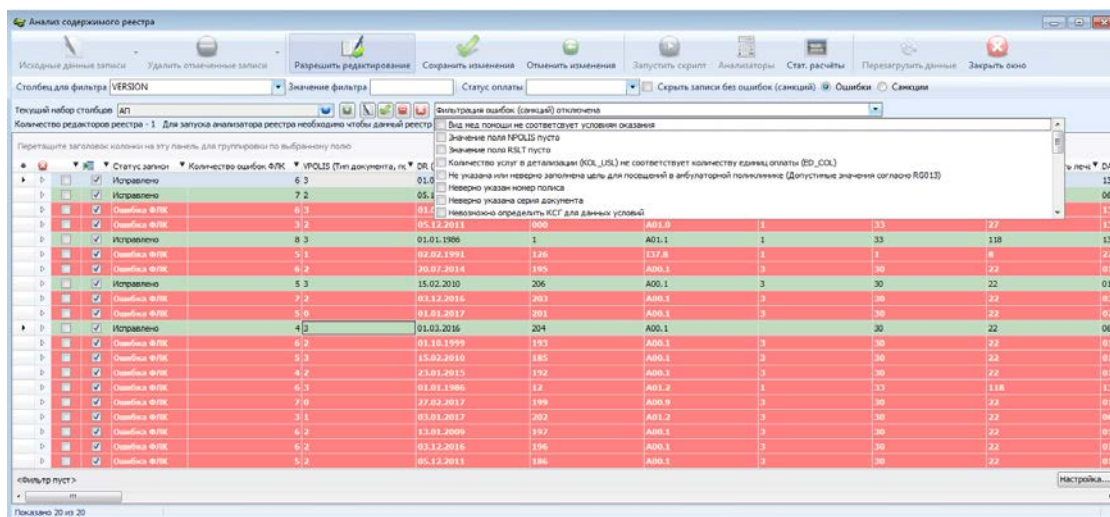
Анализ содержимого реестра

Исходные данные записи | Удалить отмеченные записи | Разрешить редактирование | Сохранить изменения | Отменить изменения | Запустить скрипт | Анализаторы | Стат. расчёты | Перезагрузить данные | Закрыть окно

Столбец для фильтра VERSION | Значение фильтра | Статус оплаты | Скрыть записи без ошибок (санкций) Ошибки Санкции

Текущий набор столбцов АП | Фильтрация ошибок (санкций) отключена

Количество редакторов реестра - 1. Для запуска анализатора реестра необходимо чтобы данный реестр

Вид мед помощи не соответствует условиям оказания
Значение поля NPOLIS пусто
Значение поля RSLT пусто
Количество услуг в детализации (KOL_USL) не соответствует количеству единиц оплаты (ED_COL)
Не указана или неверно заполнена цель для посещений в амбулаторной поликлинике (Допустимые значения согласно RG013)
Неверно указан номер полиса
Неверно указана серия документа
Невозможно определить КСГ для данных условий

Перетащите заголовок колонки на эту панель для группировки по выбранному полю

Статус записи | Количество ошибок ФЛК | VPOLIS (Тип документа, п | DR

| Статус записи | Количество ошибок ФЛК | VPOLIS | DR | | | | | |
|---|---|---|---|---|---|---|---|---|
| Исправлено | 6 | 3 | 01.0 | | | | | |
| Исправлено | 7 | 2 | 05.1 | | | | | |
| Ошибка ФЛК | 6 | 3 | 01.0 | | | | | |
| Ошибка ФЛК | 3 | 2 | 05.12.2011 | 000 | A01.0 | 1 | 33 | 27 |
| Исправлено | 8 | 3 | 01.01.1986 | 1 | A01.1 | 1 | 33 | 118 |
| Ошибка ФЛК | 5 | 1 | 02.02.1991 | 126 | I37.8 | 1 | 8 | |
| Ошибка ФЛК | 5 | 2 | 20.07.2014 | 195 | A00.1 | 3 | 30 | 22 |
| Исправлено | 5 | 3 | 15.02.2010 | 206 | A00.1 | 3 | 30 | 22 |
| Ошибка ФЛК | 7 | 2 | 03.12.2016 | 203 | A00.1 | 3 | 30 | 22 |
| Ошибка ФЛК | 5 | 0 | 01.01.2017 | 201 | A00.1 | 3 | 30 | 22 |
| Исправлено | 4 | 3 | 01.03.2016 | 204 | A00.1 | | 30 | 22 |
| Ошибка ФЛК | 5 | 2 | 01.10.1999 | 193 | A00.1 | 3 | 30 | 22 |
| Ошибка ФЛК | 5 | 3 | 15.02.2010 | 185 | A00.1 | 3 | 30 | 22 |
| Ошибка ФЛК | 4 | 2 | 23.01.2015 | 192 | A00.1 | 3 | 30 | 22 |
| Ошибка ФЛК | 6 | 3 | 01.01.1986 | 12 | A01.2 | 1 | 33 | 118 |
| Ошибка ФЛК | 7 | 0 | 27.02.2017 | 199 | A00.9 | 3 | 30 | 22 |
| Ошибка ФЛК | 3 | 1 | 03.01.2017 | 202 | A01.2 | 3 | 30 | 22 |
| Ошибка ФЛК | 6 | 2 | 13.01.2009 | 197 | A00.1 | 3 | 30 | 22 |
| Ошибка ФЛК | 6 | 2 | 03.12.2016 | 196 | A00.1 | 3 | 30 | 22 |
| Ошибка ФЛК | 5 | 2 | 05.12.2011 | 186 | A00.1 | 3 | 30 | 22 |

<Фильтр пуст> | Настройка...

Показано 20 из 20